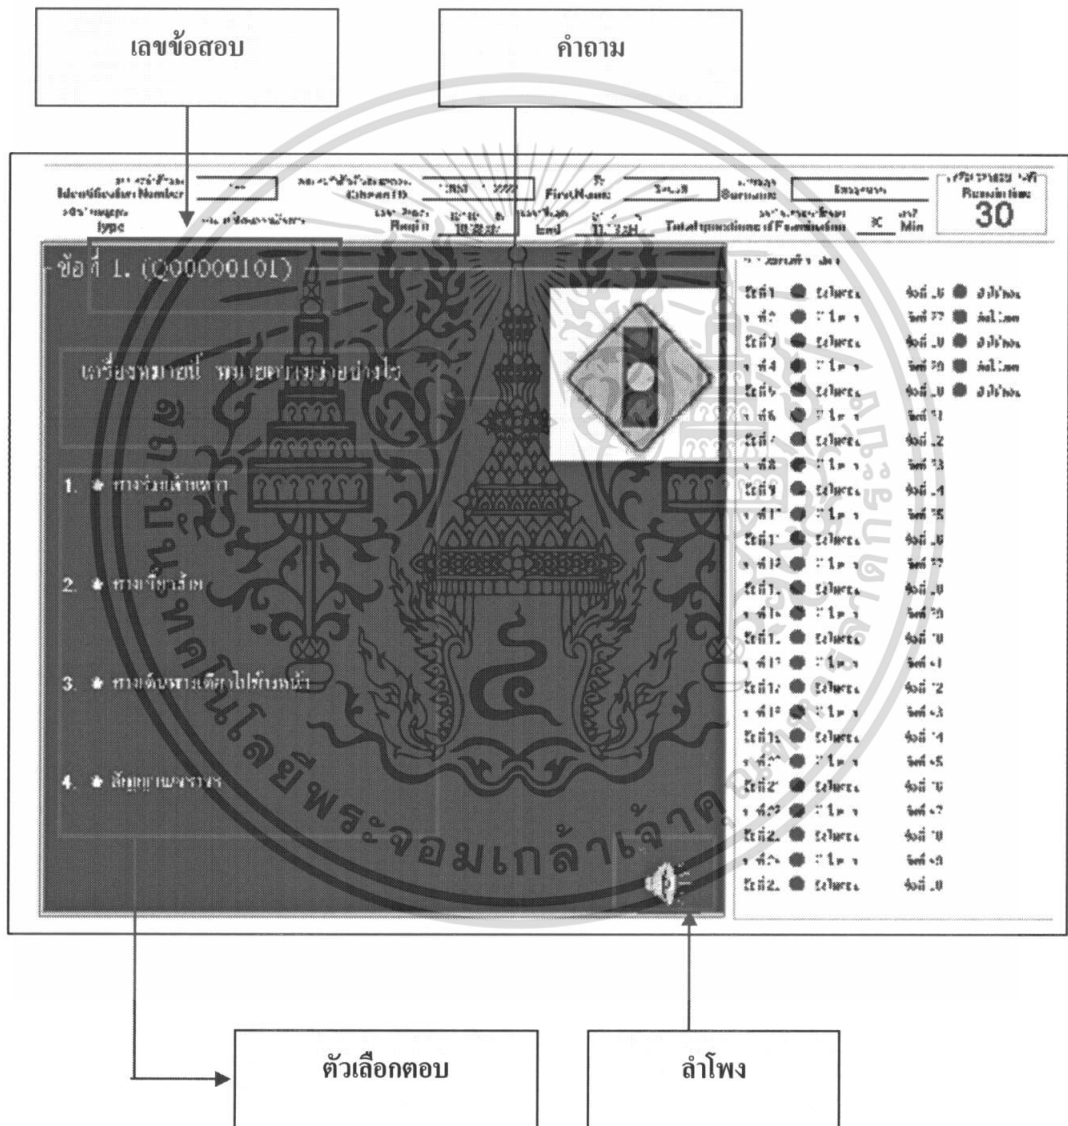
เลขข้อสอบ

คำถาม

Identification Number

Citizen ID

FirstName

Surname

Remain time

30

Type

Begin

End

Total questions of Examination

Min

ข้อที่ 1. (Q00000101)

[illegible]

1. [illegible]

2. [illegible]

3. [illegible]

4. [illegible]

สถาบันเทคโนโลยีพระจอมเกล้าเจ้าคุณทหารลาดกระบัง

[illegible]

ตัวเลือกตอบ

ลำโพง